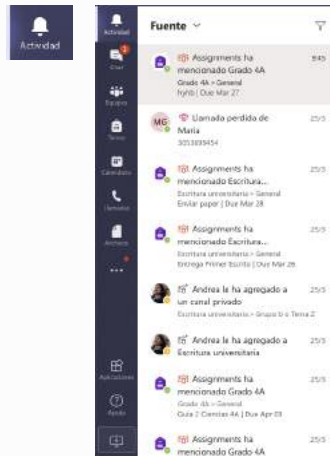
Actividad

Actividad
Chat
Equipos
Tareas
Calendario
Llamadas
Archivos
...
Aplicaciones
Ayuda

Fuente

Assignments ha mencionado Grado 4A
Grado 4A > General
hyhb | Due Mar 27
9:45

MG
Llamada perdida de María
3053899454
25/3

Assignments ha mencionado Escritura...
Escritura universitaria > General
Enviar paper | Due Mar 28
25/3

Assignments ha mencionado Escritura...
Escritura universitaria > General
Entrega Primer Escrito | Due Mar 26
25/3

Andrea le ha agregado a un canal privado
Escritura universitaria > Grupo 6 - Tema 2
25/3

Andrea le ha agregado a Escritura universitaria
25/3

Assignments ha mencionado Grado 4A
Grado 4A > General
Guía 2 Ciencias 4A | Due Apr 03
25/3

Assignments ha mencionado Grado 4A
25/3